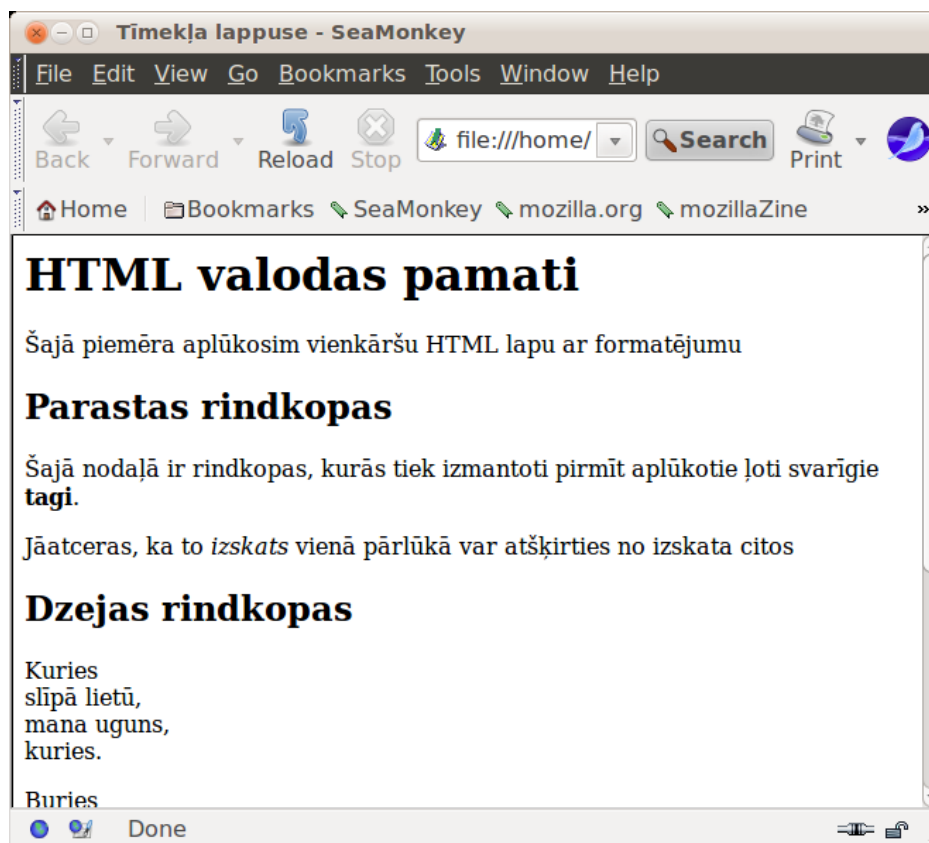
Tīmekļa lappuse - SeaMonkey

File Edit View Go Bookmarks Tools Window Help

Back Forward Reload Stop file:///home/ Search Print

Home Bookmarks SeaMonkey mozilla.org mozillaZine »

# HTML valodas pamati

Šajā piemēra aplūkosim vienkāršu HTML lapu ar formatējumu

## Parastas rindkopas

Šajā nodaļā ir rindkopas, kurās tiek izmantoti pirmīt aplūkotie ļoti svarīgie **tagi**.

Jāatceras, ka to *izskats* vienā pārlūkā var atšķirties no izskata citos

## Dzejas rindkopas

Kuries
slīpā lietū,
mana uguns,
kuries.

Buries

Done